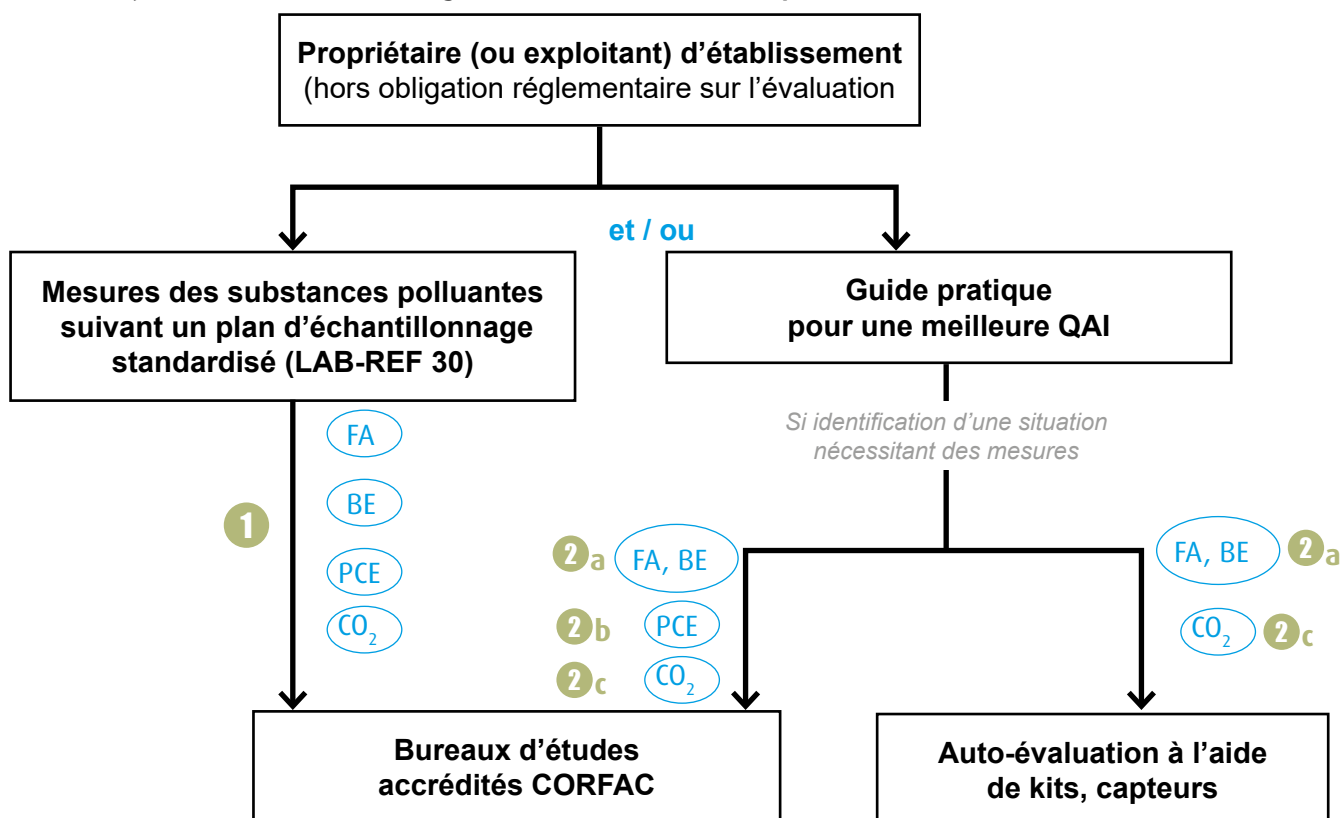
Propriétaire (ou exploitant) d'établissement
(hors obligation réglementaire sur l'évaluation

et / ou

Mesures des substances polluantes suivant un plan d'échantillonnage standardisé (LAB-REF 30)

Guide pratique pour une meilleure QAI

FA

BE

1

PCE

$CO_2$

Si identification d'une situation nécessitant des mesures

2a FA, BE

2b PCE

2c $CO_2$

FA, BE 2a

$CO_2$ 2c

Bureaux d'études accrédités CORFAC

Auto-évaluation à l'aide de kits, capteurs